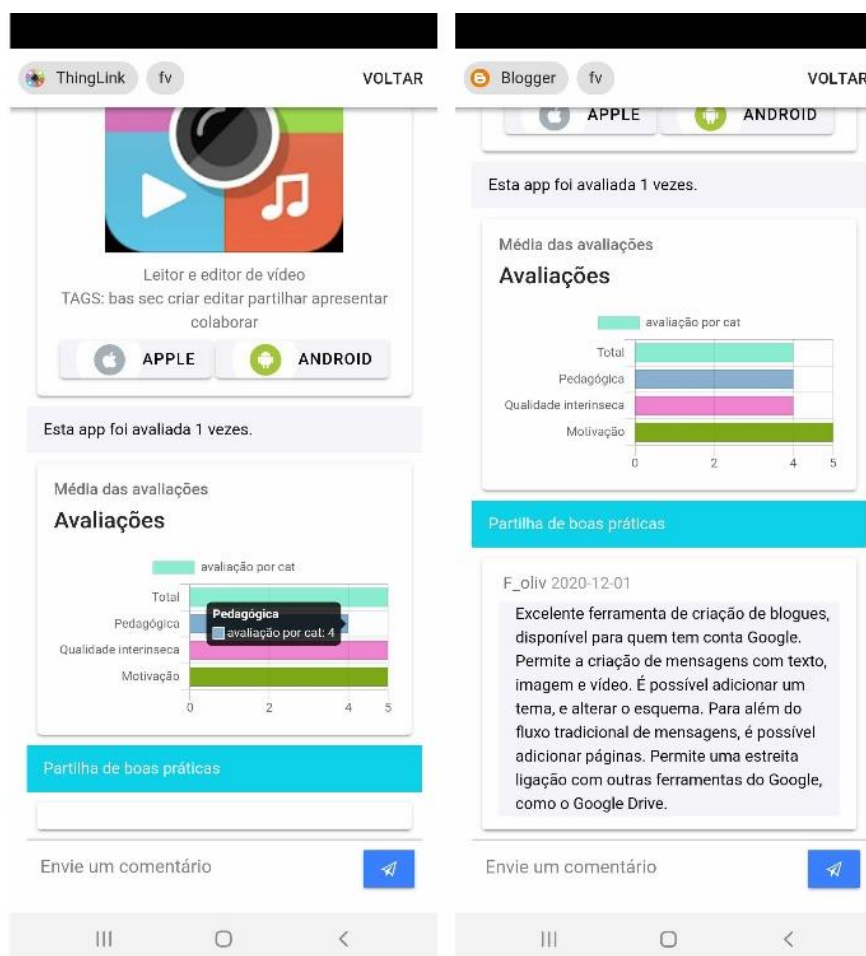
ThingLink fv VOLTAR

Leitor e editor de vídeo
TAGS: bas sec criar editar partilhar apresentar colaborar

APPLE ANDROID

Esta app foi avaliada 1 vezes.

Média das avaliações

Avaliações

avaliação por cat

Total
Pedagógica
Qualidade interinseca
Motivação

Pedagógica
avaliação por cat: 4

0 2 4 5

Partilha de boas práticas

Envie um comentário

Blogger fv VOLTAR

APPLE ANDROID

Esta app foi avaliada 1 vezes.

Média das avaliações

Avaliações

avaliação por cat

Total
Pedagógica
Qualidade interinseca
Motivação

0 2 4 5

Partilha de boas práticas

F_oliv 2020-12-01

Excelente ferramenta de criação de blogues, disponível para quem tem conta Google. Permite a criação de mensagens com texto, imagem e vídeo. É possível adicionar um tema, e alterar o esquema. Para além do fluxo tradicional de mensagens, é possível adicionar páginas. Permite uma estreita ligação com outras ferramentas do Google, como o Google Drive.

Envie um comentário